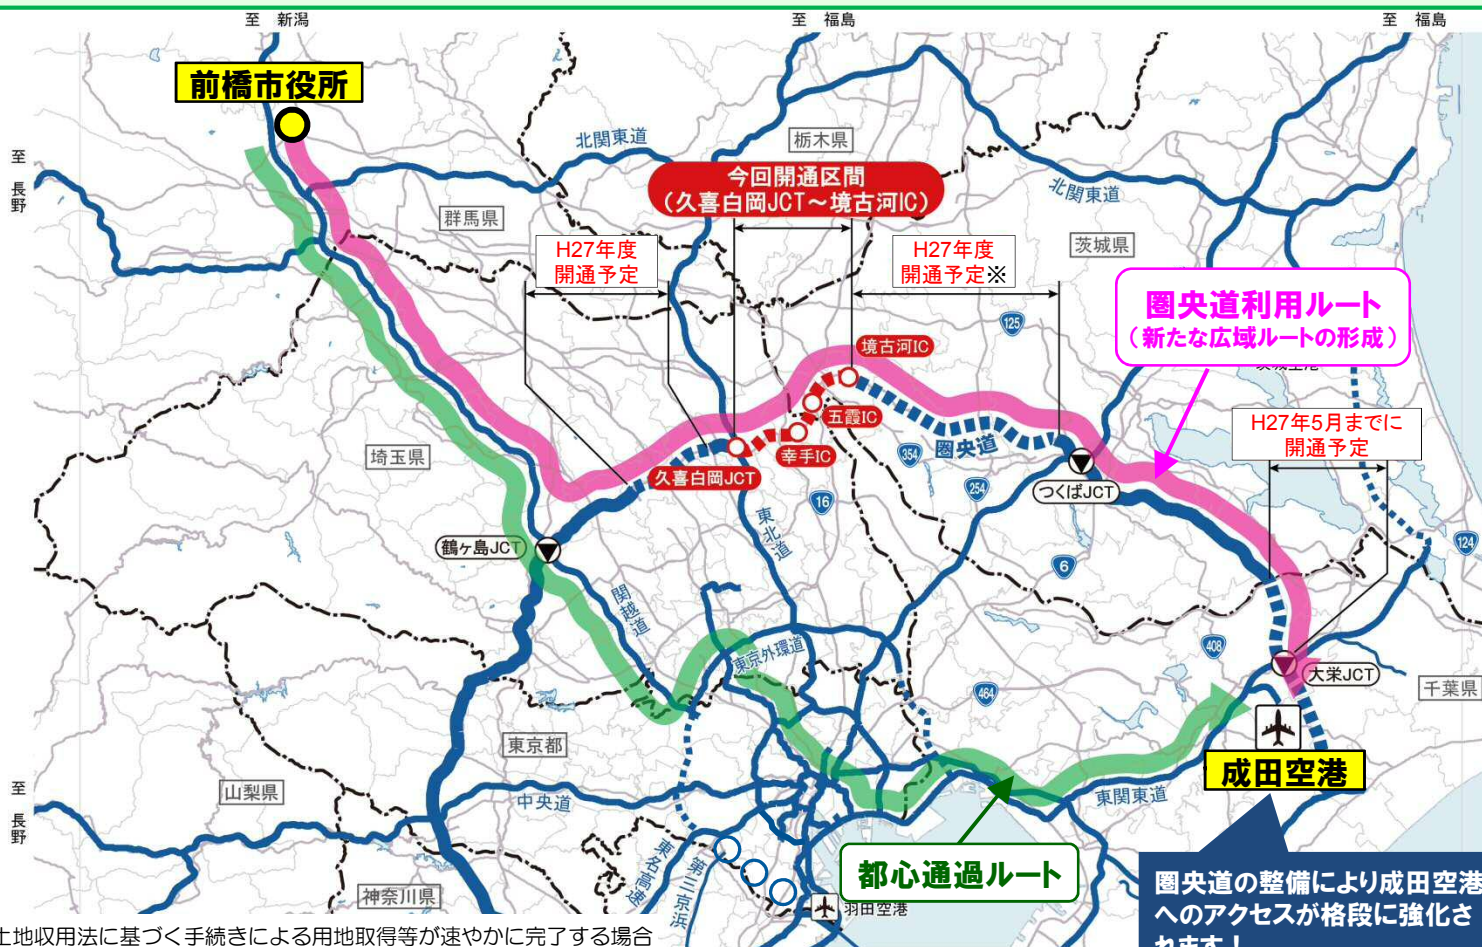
至 新潟

至 福島

至 福島

前橋市役所

至長野

北関東道

栃木県

今回開通区間
（久喜白岡JCT～境古河IC）

北関東道

群馬県

H27年度
開通予定

H27年度
開通予定※

茨城県

125

圏央道利用ルート
（新たな広域ルートの形成）

境古河IC

五霞IC

幸手IC

354

圏央道

H27年5月までに
開通予定

埼玉県

久喜白岡JCT

16

254

つくばJCT

鶴ヶ島JCT

東北道

6

124

関越道

東京外環道

408

大栄JCT

千葉県

464

東京都

成田空港

至長野

山梨県

中央道

東関東道

東名高速

第三京浜

都心通過ルート

神奈川県

羽田空港

圏央道の整備により成田空港へのアクセスが格段に強化されます！

土地収用法に基づく手続きによる用地取得等が速やかに完了する場合